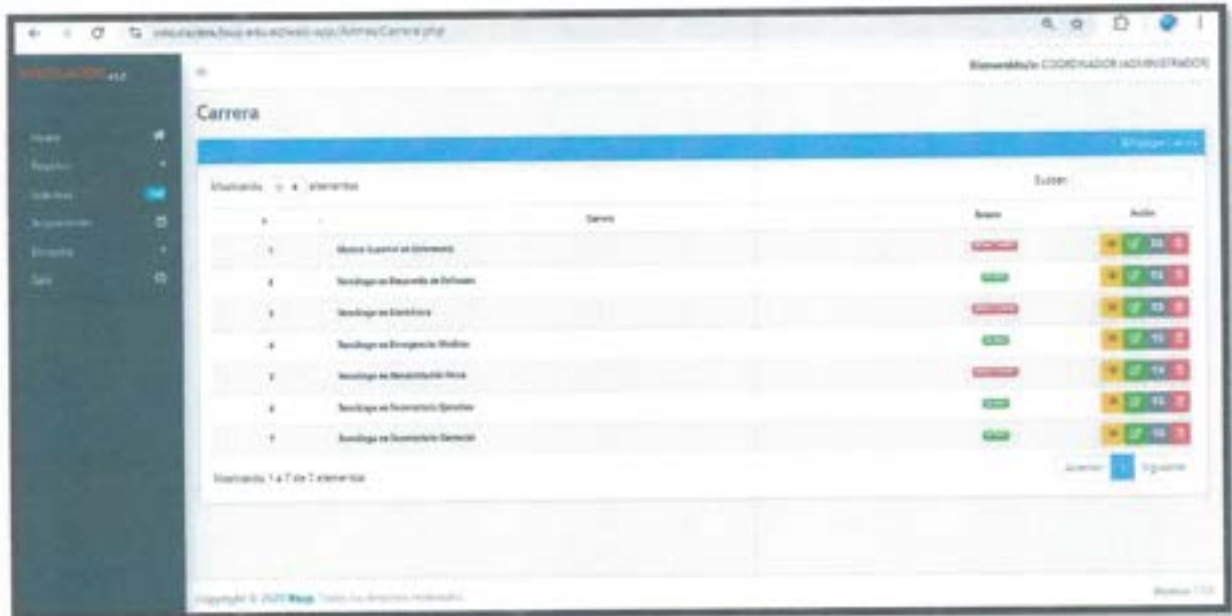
Carrera

Mostrando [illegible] elementos

Buscar:

| # | Carrera | Estado | Acción |
|---|---|---|---|
| 1 | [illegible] | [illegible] | |
| 2 | Tecnología en Desarrollo de Software | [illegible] | |
| 3 | Tecnología en Electrónica | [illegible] | |
| 4 | Tecnología en Emergencias Médicas | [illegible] | |
| 5 | Tecnología en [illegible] | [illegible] | |
| 6 | Tecnología en Secretariado Ejecutivo | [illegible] | |
| 7 | Tecnología en Secretariado Gerencial | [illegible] | |

Mostrando 1 a 7 de 7 elementos

Anterior 1 Siguiente

Bienvenido/a: COORDINADOR (ADMINISTRADOR)

Copyright © 2020 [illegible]